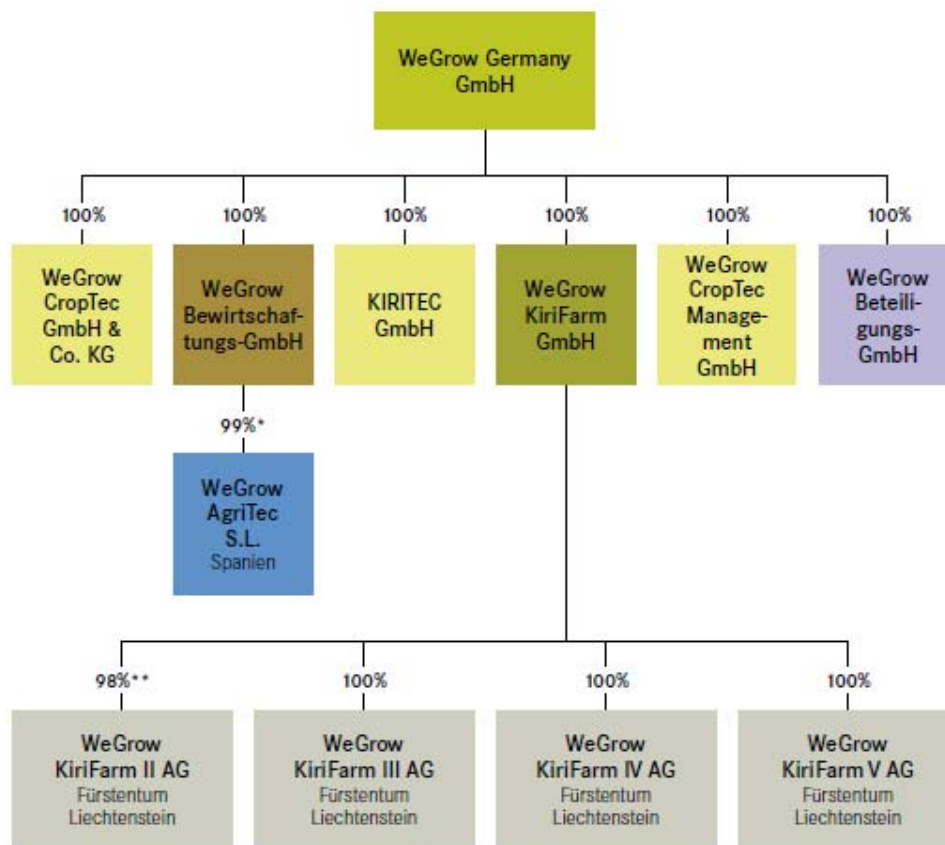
WeGrow Germany GmbH

100%
WeGrow CropTec GmbH & Co. KG

100%
WeGrow Bewirtschaftungs-GmbH

99%*
WeGrow AgriTec S.L.
Spanien

100%
KIRITEC GmbH

100%
WeGrow KiriFarm GmbH

100%
WeGrow CropTec Management GmbH

100%
WeGrow Beteiligungs-GmbH

98%**
WeGrow KiriFarm II AG
Fürstentum Liechtenstein

100%
WeGrow KiriFarm III AG
Fürstentum Liechtenstein

100%
WeGrow KiriFarm IV AG
Fürstentum Liechtenstein

100%
WeGrow KiriFarm V AG
Fürstentum Liechtenstein